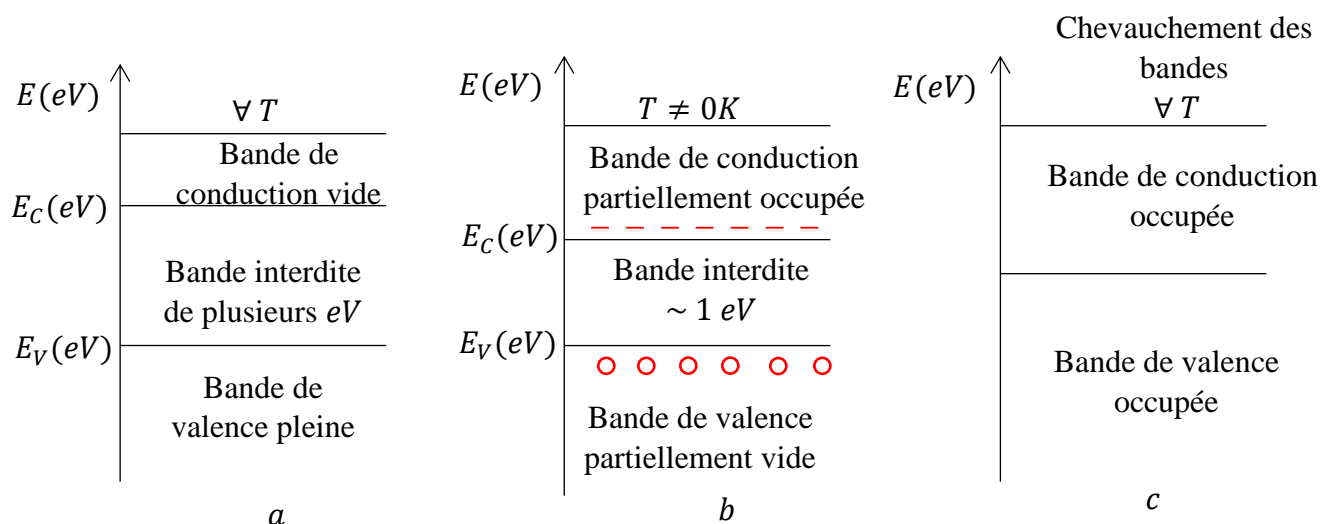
$E(eV)$

$\forall\ T$

Bande de conduction vide

$E_C(eV)$

Bande interdite de plusieurs $eV$

$E_V(eV)$

Bande de valence pleine

$a$

$E(eV)$

$T \neq 0K$

Bande de conduction partiellement occupée

$E_C(eV)$

Bande interdite $\sim 1\ eV$

$E_V(eV)$

Bande de valence partiellement vide

$b$

Chevauchement des bandes

$E(eV)$

$\forall\ T$

Bande de conduction occupée

Bande de valence occupée

$c$